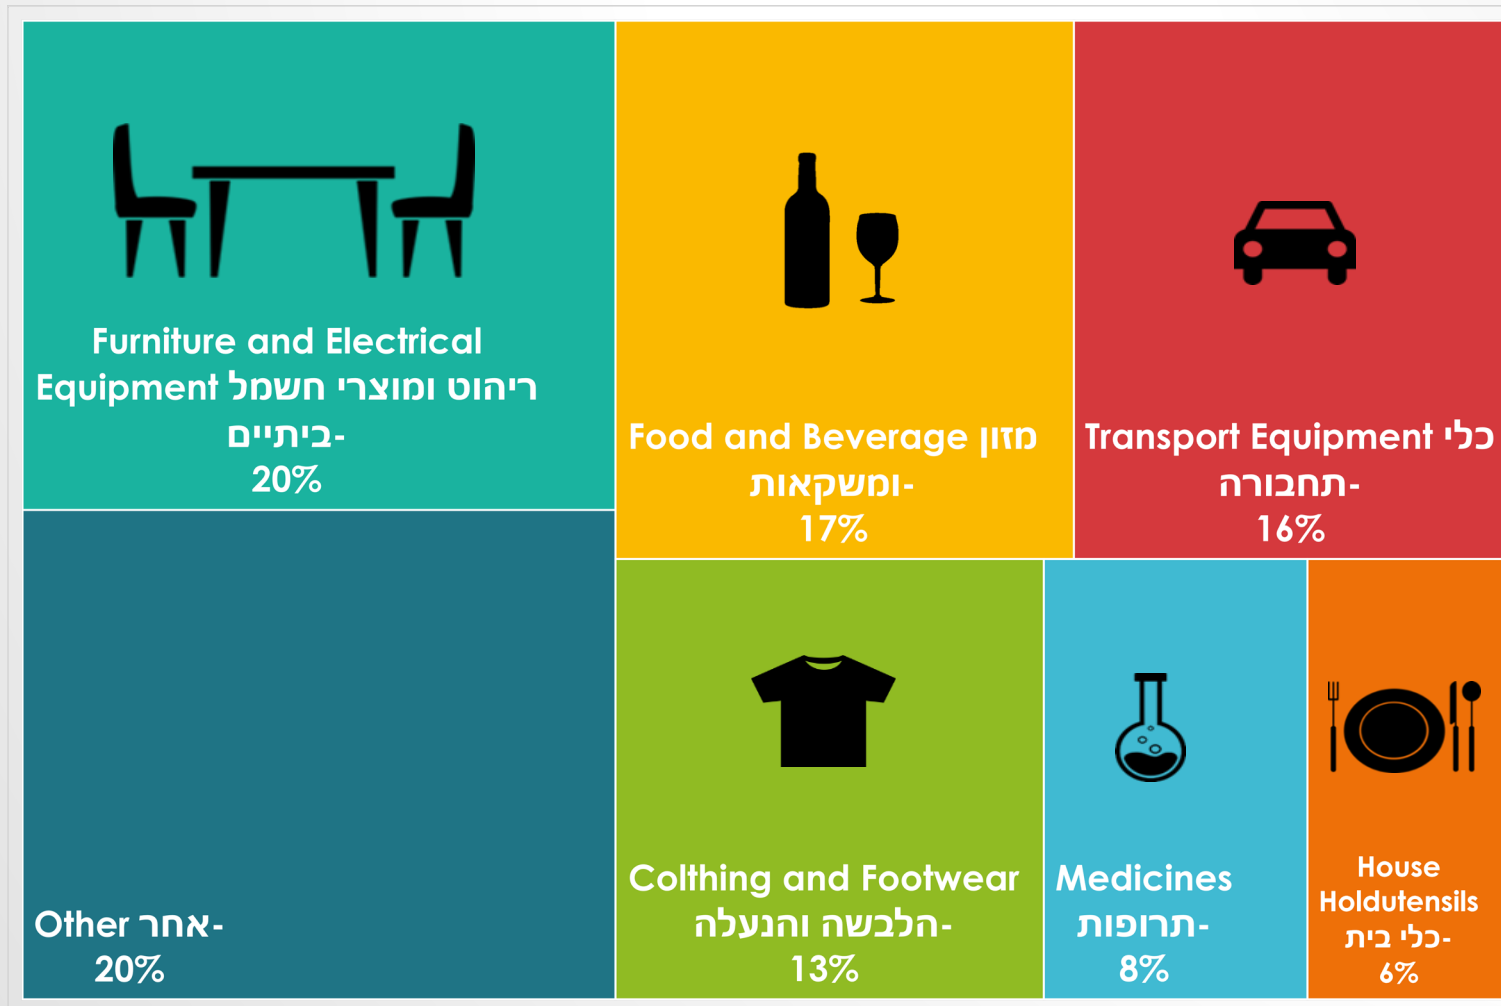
Furniture and Electrical Equipment ריהוט ומוצרי חשמל ביתיים-
20%

Food and Beverage מזון ומשקאות-
17%

Transport Equipment כלי תחבורה-
16%

Other אחר-
20%

Colthing and Footwear הלבשה והנעלה-
13%

Medicines תרופות-
8%

House Holdutensils כלי בית-
6%